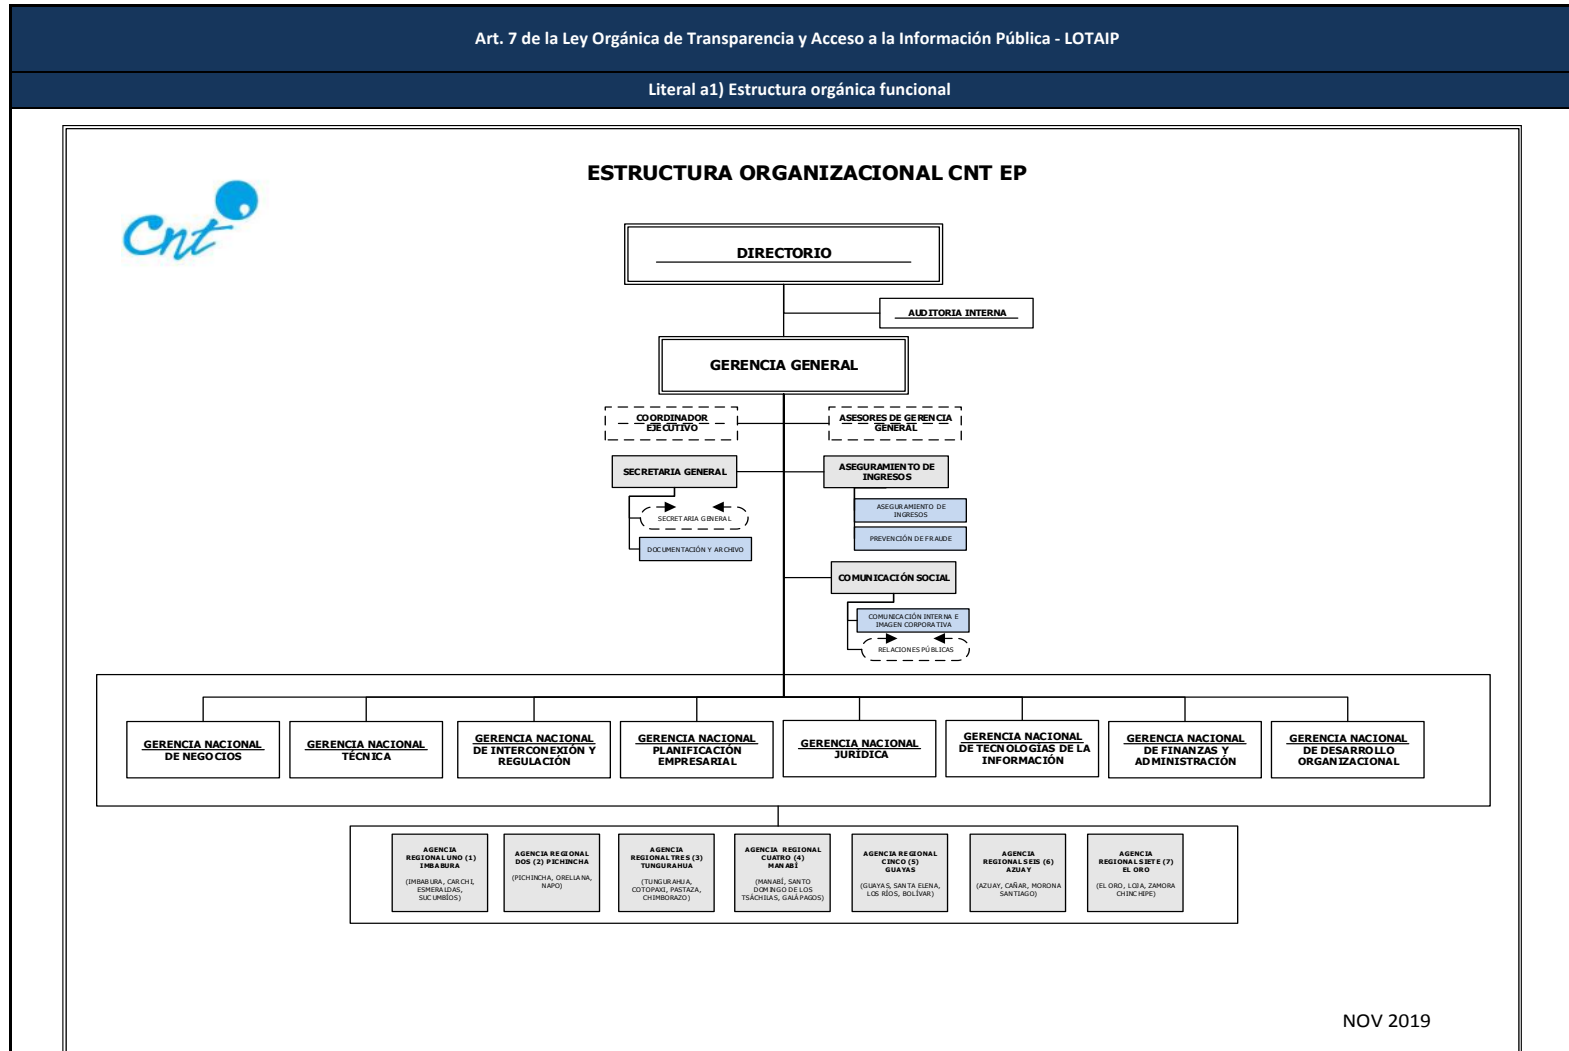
Art. 7 de la Ley Orgánica de Transparencia y Acceso a la Información Pública - LOTAIP

Literal a1) Estructura orgánica funcional

ESTRUCTURA ORGANIZACIONAL CNT EP

Cnt

DIRECTORIO

AUDITORIA INTERNA

GERENCIA GENERAL

COORDINADOR EJECUTIVO

ASESORES DE GERENCIA GENERAL

SECRETARIA GENERAL

SECRETARIA GENERAL

DOCUMENTACIÓN Y ARCHIVO

ASEGURAMIENTO DE INGRESOS

ASEGURAMIENTO DE INGRESOS

PREVENCIÓN DE FRAUDE

COMUNICACIÓN SOCIAL

COMUNICACIÓN INTERNA E IMAGEN CORPORATIVA

RELACIONES PÚBLICAS

GERENCIA NACIONAL DE NEGOCIOS

GERENCIA NACIONAL TÉCNICA

GERENCIA NACIONAL DE INTERCONEXIÓN Y REGULACIÓN

GERENCIA NACIONAL PLANIFICACIÓN EMPRESARIAL

GERENCIA NACIONAL JURIDICA

GERENCIA NACIONAL DE TECNOLOGÍAS DE LA INFORMACIÓN

GERENCIA NACIONAL DE FINANZAS Y ADMINISTRACIÓN

GERENCIA NACIONAL DE DESARROLLO ORGANIZACIONAL

AGENCIA REGIONAL UNO (1) IMBABURA (IMBABURA, CARCHI, ESMERALDAS, SUCUMBÍOS)

AGENCIA REGIONAL DOS (2) PICHINCHA (PICHINCHA, ORELLANA, NAPO)

AGENCIA REGIONAL TRES (3) TUNGURAHUA (TUNGURAHUA, COTOPAXI, PASTAZA, CHIMBORAZO)

AGENCIA REGIONAL CUATRO (4) MANABÍ (MANABÍ, SANTO DOMINGO DE LOS TSÁCHILAS, GALÁPAGOS)

AGENCIA REGIONAL CINCO (5) GUAYAS (GUAYAS, SANTA ELENA, LOS RÍOS, BOLÍVAR)

AGENCIA REGIONAL SEIS (6) AZUAY (AZUAY, CAÑAR, MORONA SANTIAGO)

AGENCIA REGIONAL SIETE (7) EL ORO (EL ORO, LOJA, ZAMORA CHINCHIPE)

NOV 2019